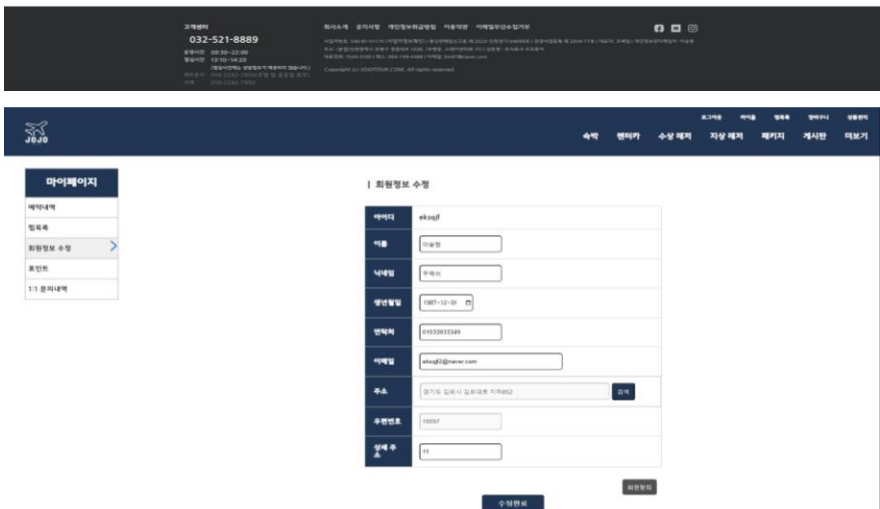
고객센터
032-521-8889
운영시간 09:30~22:00
점심시간 13:10~14:20
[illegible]

회사소개 공지사항 개인정보취급방침 이용약관 이메일무단수집거부

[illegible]

Copyright (c) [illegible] All rights reserved

JOJO

로그아웃 마이룸 찜목록 장바구니 상품문의

숙박 렌터카 수상 레저 지상 레저 패키지 게시판 더보기

마이페이지
예약내역
찜목록
회원정보 수정
포인트
1:1 문의내역

| 회원정보 수정

| | |
|---|---|
| 아이디 | eksqjf |
| 이름 | 이승현 |
| 닉네임 | 우쭈쭈 |
| 생년월일 | 1987-12-01 |
| 연락처 | 01033933349 |
| 이메일 | eksqjf2@naver.com |
| 주소 | 경기도 김포시 김포대로 지하852 검색 |
| 우편번호 | 10097 |
| 상세 주소 | 11 |

회원탈퇴

수정완료